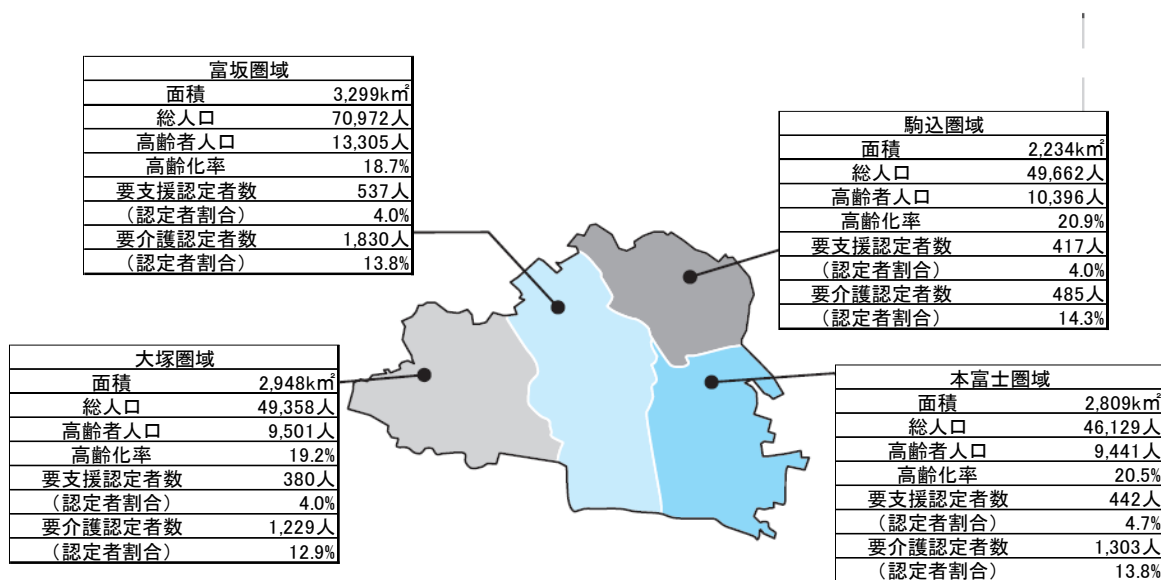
| 富坂圏域 | |
|---|---|
| 面積 | 3,299k㎡ |
| 総人口 | 70,972人 |
| 高齢者人口 | 13,305人 |
| 高齢化率 | 18.7% |
| 要支援認定者数 | 537人 |
| （認定者割合） | 4.0% |
| 要介護認定者数 | 1,830人 |
| （認定者割合） | 13.8% |

| 駒込圏域 | |
|---|---|
| 面積 | 2,234k㎡ |
| 総人口 | 49,662人 |
| 高齢者人口 | 10,396人 |
| 高齢化率 | 20.9% |
| 要支援認定者数 | 417人 |
| （認定者割合） | 4.0% |
| 要介護認定者数 | 485人 |
| （認定者割合） | 14.3% |

| 大塚圏域 | |
|---|---|
| 面積 | 2,948k㎡ |
| 総人口 | 49,358人 |
| 高齢者人口 | 9,501人 |
| 高齢化率 | 19.2% |
| 要支援認定者数 | 380人 |
| （認定者割合） | 4.0% |
| 要介護認定者数 | 1,229人 |
| （認定者割合） | 12.9% |

| 本富士圏域 | |
|---|---|
| 面積 | 2,809k㎡ |
| 総人口 | 46,129人 |
| 高齢者人口 | 9,441人 |
| 高齢化率 | 20.5% |
| 要支援認定者数 | 442人 |
| （認定者割合） | 4.7% |
| 要介護認定者数 | 1,303人 |
| （認定者割合） | 13.8% |